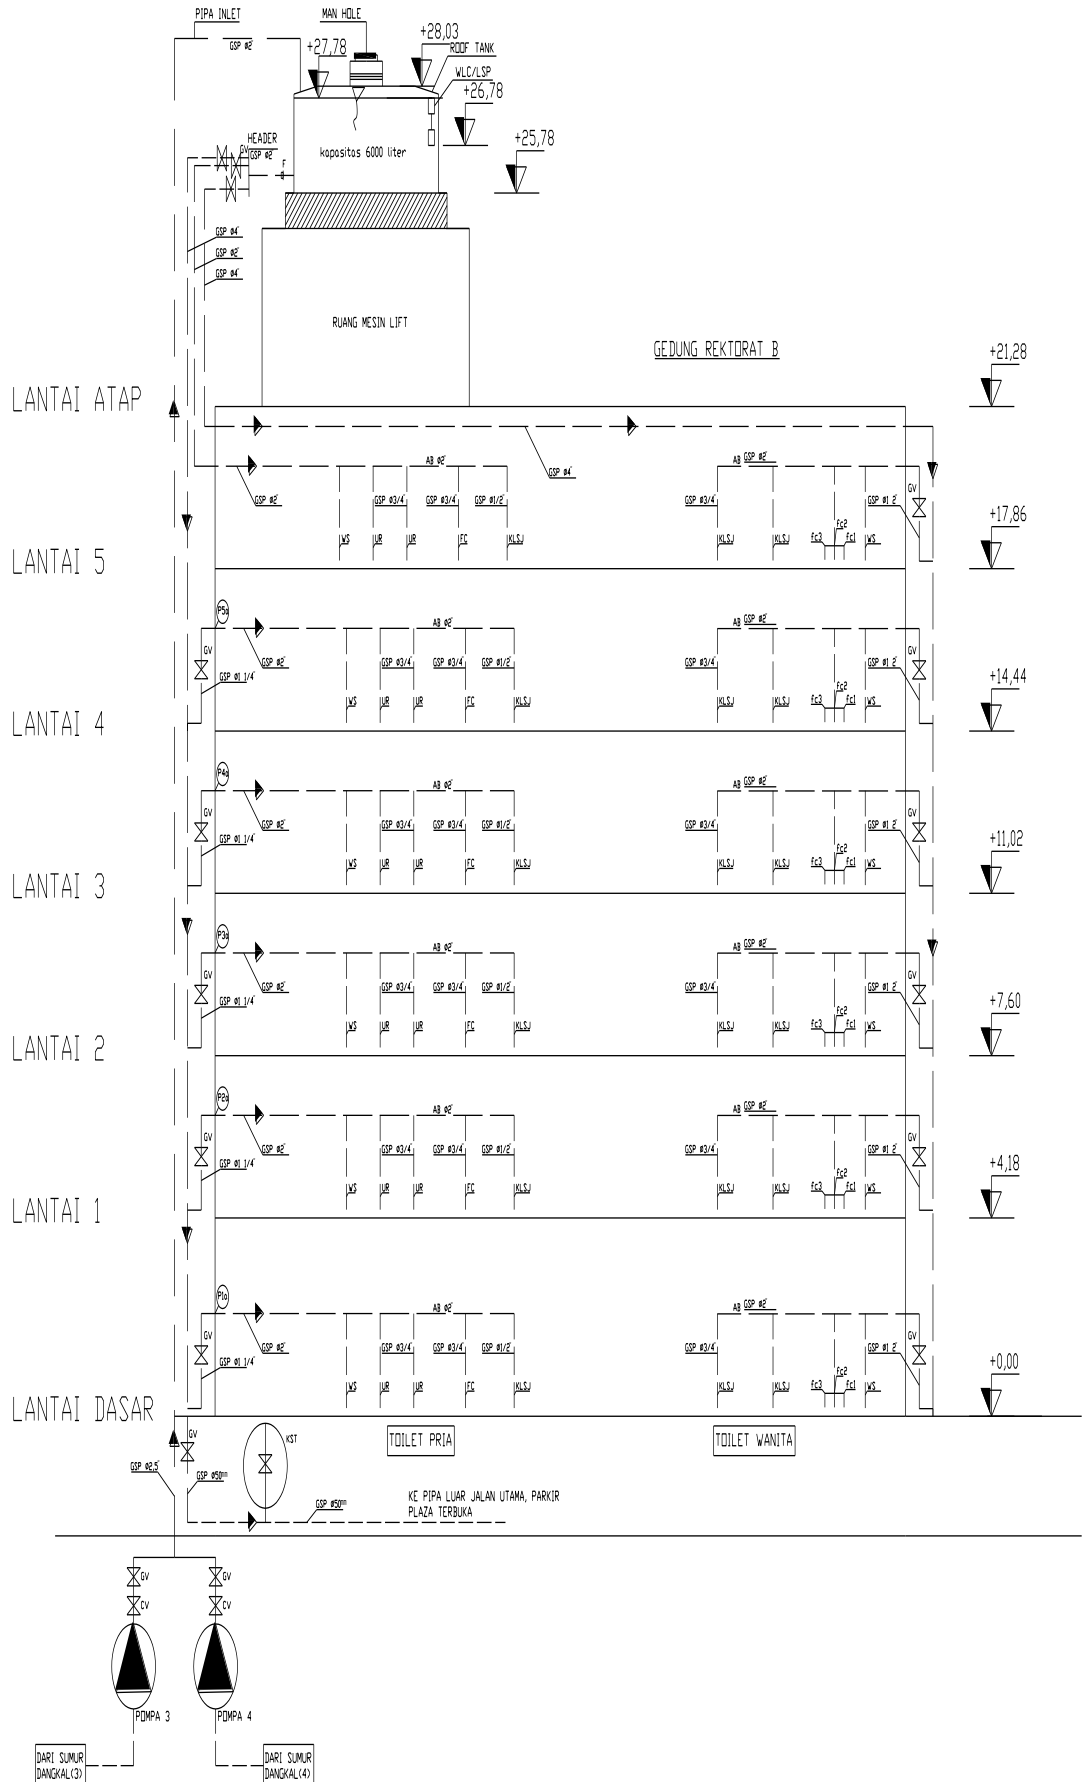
PIPA INLET
GSP ø2"
MAN HOLE
+28,03
ROOF TANK
+27,78
WLC/LSP
+26,78
+25,78
HEADER
GV
GSP ø2"
F
kapasitas 6000 liter
GSP ø4"
GSP ø2"
GSP ø4"
RUANG MESIN LIFT
GEDUNG REKTORAT B
+21,28
LANTAI ATAP
AB ø2"
GSP ø4"
AB GSP ø2"
GSP ø2"
GSP ø3/4" GSP ø3/4" GSP ø1/2"
GSP ø3/4"
GSP ø1 2"
GV
WS UR UR FC KLSJ
KLSJ KLSJ fc3 fc2 fc1 WS
+17,86
LANTAI 5
P5a
AB ø2"
AB GSP ø2"
GV
GSP ø2"
GSP ø3/4" GSP ø3/4" GSP ø1/2"
GSP ø3/4"
GSP ø1 2"
GV
GSP ø1 1/4"
WS UR UR FC KLSJ
KLSJ KLSJ fc3 fc2 fc1 WS
+14,44
LANTAI 4
P4a
AB ø2"
AB GSP ø2"
GV
GSP ø2"
GSP ø3/4" GSP ø3/4" GSP ø1/2"
GSP ø3/4"
GSP ø1 2"
GV
GSP ø1 1/4"
WS UR UR FC KLSJ
KLSJ KLSJ fc3 fc2 fc1 WS
+11,02
LANTAI 3
P3a
AB ø2"
AB GSP ø2"
GV
GSP ø2"
GSP ø3/4" GSP ø3/4" GSP ø1/2"
GSP ø3/4"
GSP ø1 2"
GV
GSP ø1 1/4"
WS UR UR FC KLSJ
KLSJ KLSJ fc3 fc2 fc1 WS
+7,60
LANTAI 2
P2a
AB ø2"
AB GSP ø2"
GV
GSP ø2"
GSP ø3/4" GSP ø3/4" GSP ø1/2"
GSP ø3/4"
GSP ø1 2"
GV
GSP ø1 1/4"
WS UR UR FC KLSJ
KLSJ KLSJ fc3 fc2 fc1 WS
+4,18
LANTAI 1
P1a
AB ø2"
AB GSP ø2"
GV
GSP ø2"
GSP ø3/4" GSP ø3/4" GSP ø1/2"
GSP ø3/4"
GSP ø1 2"
GV
GSP ø1 1/4"
WS UR UR FC KLSJ
KLSJ KLSJ fc3 fc2 fc1 WS
+0,00
LANTAI DASAR
GV
KST
TOILET PRIA
TOILET WANITA
GSP ø2,5"
GSP ø50mm
GSP ø50mm
KE PIPA LUAR JALAN UTAMA, PARKIR PLAZA TERBUKA
GV
CV
GV
CV
POMPA 3
POMPA 4
DARI SUMUR DANGKAL(3)
DARI SUMUR DANGKAL(4)